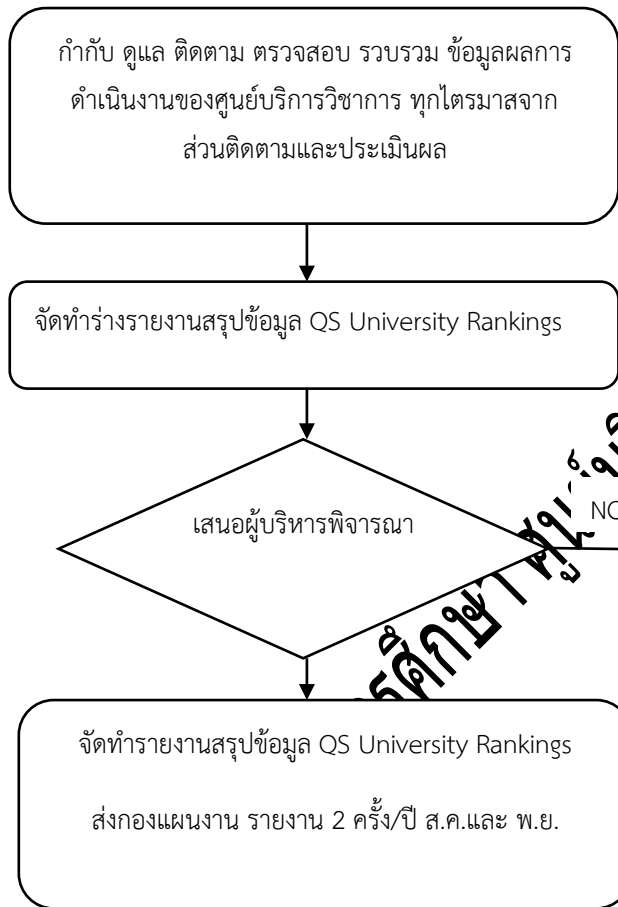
กำกับ ดูแล ติดตาม ตรวจสอบ รวบรวม ข้อมูลผลการดำเนินงานของศูนย์บริการวิชาการ ทุกไตรมาสจากส่วนติดตามและประเมินผล

จัดทำร่างรายงานสรุปข้อมูล QS University Rankings

เสนอผู้บริหารพิจารณา

NO

ศึกษา ทุ้ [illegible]

จัดทำรายงานสรุปข้อมูล QS University Rankings

ส่งกองแผนงาน รายงาน 2 ครั้ง/ปี ส.ค.และ พ.ย.